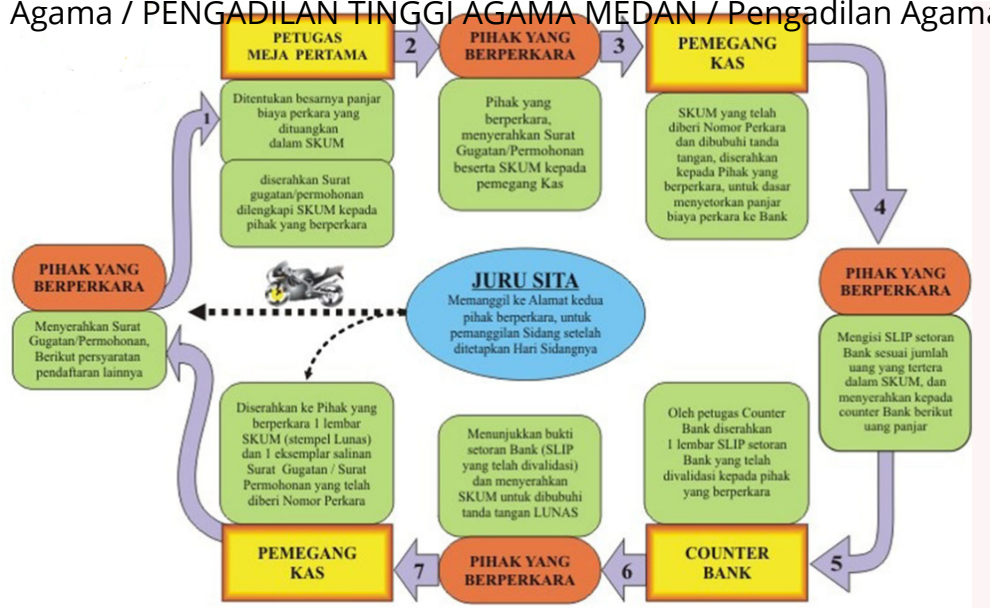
Agama / PENGADILAN TINGGI AGAMA MEDAN / Pengadilan Agama

PETUGAS MEJA PERTAMA

2

PIHAK YANG BERPERKARA

3

PEMEGANG KAS

1

Ditentukan besarnya panjar biaya perkara yang dituangkan dalam SKUM

diserahkan Surat gugatan/permohonan dilengkapi SKUM kepada pihak yang berperkara

Pihak yang berperkara, menyerahkan Surat Gugatan/Permohonan beserta SKUM kepada pemegang Kas

SKUM yang telah diberi Nomor Perkara dan dibubuhi tanda tangan, diserahkan kepada Pihak yang berperkara, untuk dasar menyetorkan panjar biaya perkara ke Bank

4

PIHAK YANG BERPERKARA

Menyerahkan Surat Gugatan/Permohonan, Berikut persyaratan pendaftaran lainnya

JURU SITA

Memanggil ke Alamat kedua pihak berperkara, untuk pemanggilan Sidang setelah ditetapkan Hari Sidangnya

PIHAK YANG BERPERKARA

Mengisi SLIP setoran Bank sesuai jumlah uang yang tertera dalam SKUM, dan menyerahkan kepada counter Bank berikut uang panjar

Diserahkan ke Pihak yang berperkara 1 lembar SKUM (stempel Lunas) dan 1 eksemplar salinan Surat Gugatan / Surat Permohonan yang telah diberi Nomor Perkara

Menunjukkan bukti setoran Bank (SLIP yang telah divalidasi) dan menyerahkan SKUM untuk dibubuhi tanda tangan LUNAS

Oleh petugas Counter Bank diserahkan 1 lembar SLIP setoran Bank yang telah divalidasi kepada pihak yang berperkara

PEMEGANG KAS

7

PIHAK YANG BERPERKARA

6

COUNTER BANK

5